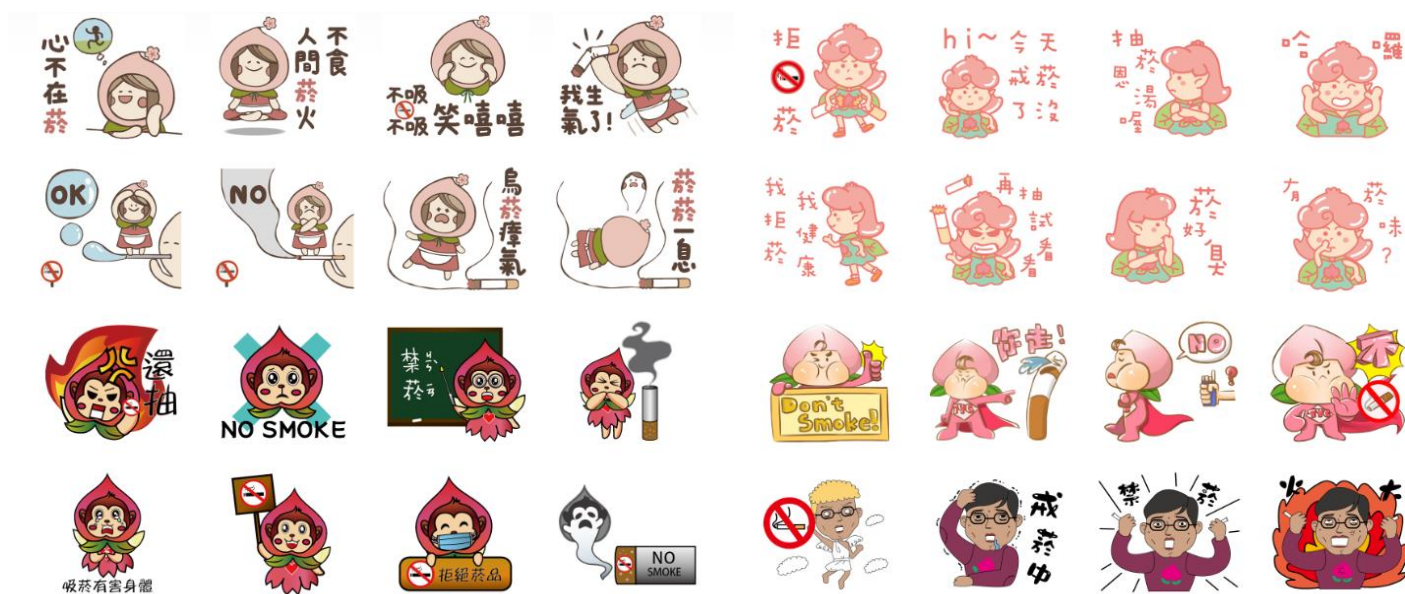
心不在菸

不食人間菸火

不吸不吸笑嘻嘻

我生氣了!

OK

NO

烏菸瘴氣

菸菸一息

火還抽

NO SMOKE

禁止菸

吸菸有害身體

拒絕菸品

NO SMOKE

拒菸

hi~今天戒菸了沒

抽菸恩湯喔

哈囉

我拒菸 我健康

再抽試看看

菸好臭

有菸味?

Don't Smoke!

你走!

NO

不

戒菸中

禁菸

火大